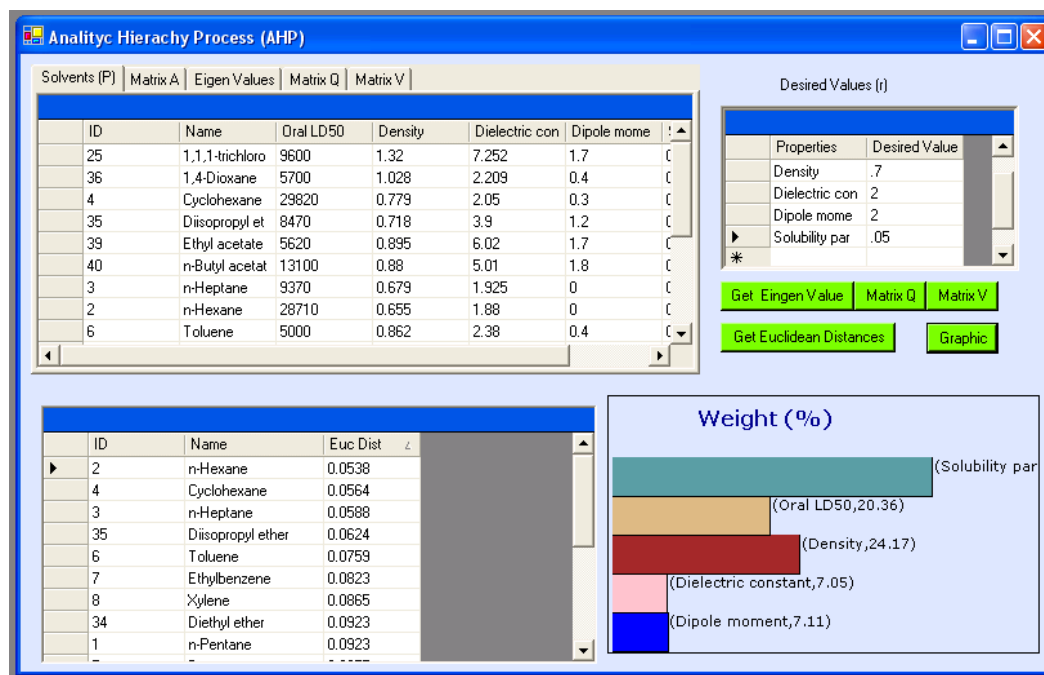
Analityc Hierachy Process (AHP)

Solvents (P) | Matrix A | Eigen Values | Matrix Q | Matrix V

| ID | Name | Oral LD50 | Density | Dielectric con | Dipole mome |
|---|---|---|---|---|---|
| 25 | 1,1,1-trichloro | 9600 | 1.32 | 7.252 | 1.7 |
| 36 | 1,4-Dioxane | 5700 | 1.028 | 2.209 | 0.4 |
| 4 | Cyclohexane | 29820 | 0.779 | 2.05 | 0.3 |
| 35 | Diisopropyl et | 8470 | 0.718 | 3.9 | 1.2 |
| 39 | Ethyl acetate | 5620 | 0.895 | 6.02 | 1.7 |
| 40 | n-Butyl acetat | 13100 | 0.88 | 5.01 | 1.8 |
| 3 | n-Heptane | 9370 | 0.679 | 1.925 | 0 |
| 2 | n-Hexane | 28710 | 0.655 | 1.88 | 0 |
| 6 | Toluene | 5000 | 0.862 | 2.38 | 0.4 |

Desired Values (r)

| Properties | Desired Value |
|---|---|
| Density | .7 |
| Dielectric con | 2 |
| Dipole mome | 2 |
| Solubility par | .05 |

Get Eingen Value
Matrix Q
Matrix V
Get Euclidean Distances
Graphic

| ID | Name | Euc Dist |
|---|---|---|
| 2 | n-Hexane | 0.0538 |
| 4 | Cyclohexane | 0.0564 |
| 3 | n-Heptane | 0.0588 |
| 35 | Diisopropyl ether | 0.0624 |
| 6 | Toluene | 0.0759 |
| 7 | Ethylbenzene | 0.0823 |
| 8 | Xylene | 0.0865 |
| 34 | Diethyl ether | 0.0923 |
| 1 | n-Pentane | 0.0923 |

Weight (%)

(Solubility par
(Oral LD50,20.36)
(Density,24.17)
(Dielectric constant,7.05)
(Dipole moment,7.11)